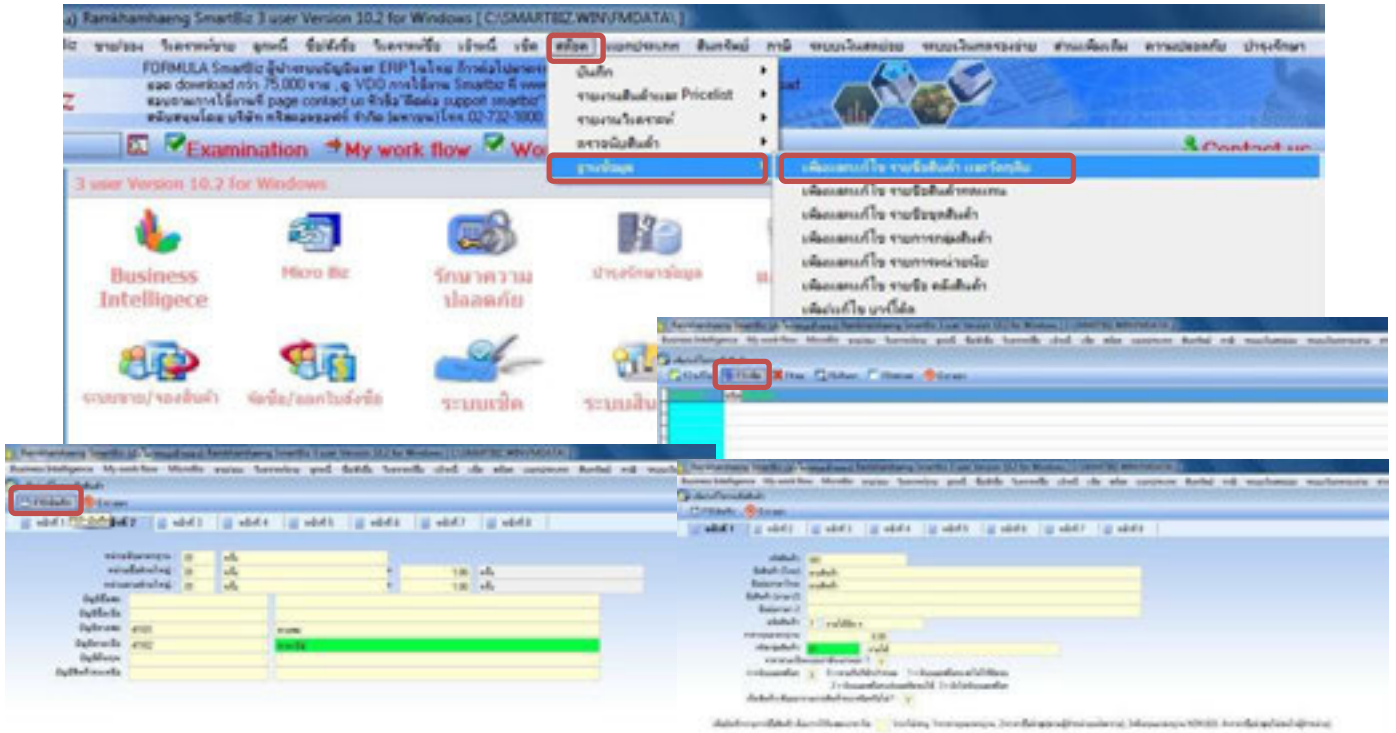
Ramkhamhaeng SmartBiz 3 user Version 10.2 for Windows [ C:\SMARTBIZ.WIN\FMDATA\ ]

สต๊อก

FORMULA SmartBiz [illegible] ERP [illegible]
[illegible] download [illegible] 75,000 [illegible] VDO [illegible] Smartbiz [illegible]
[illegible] page contact us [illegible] support smartbiz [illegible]
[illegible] 02-732-1000

บันทึก
รายงานสินค้าและ Pricelist
รายงานวิเคราะห์
ตรวจนับสินค้า
ฐานข้อมูล

เพิ่มและแก้ไข รายชื่อสินค้า และวัตถุดิบ
เพิ่มและแก้ไข รายชื่อสินค้าทดแทน
เพิ่มและแก้ไข รายชื่อชุดสินค้า
เพิ่มและแก้ไข รายการกลุ่มสินค้า
เพิ่มและแก้ไข รายการหน่วยนับ
เพิ่มและแก้ไข รายชื่อ คลังสินค้า
เพิ่ม/แก้ไข บาร์โค้ด

Examination My work flow Wo

Contact us

3 user Version 10.2 for Windows

Business Intelligece
Micro Biz
รักษาความปลอดภัย
บำรุงรักษาข้อมูล
ระบบขาย/จองสินค้า
จัดซื้อ/ออกใบสั่งซื้อ
ระบบเช็ค
ระบบสิน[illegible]

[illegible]

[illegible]